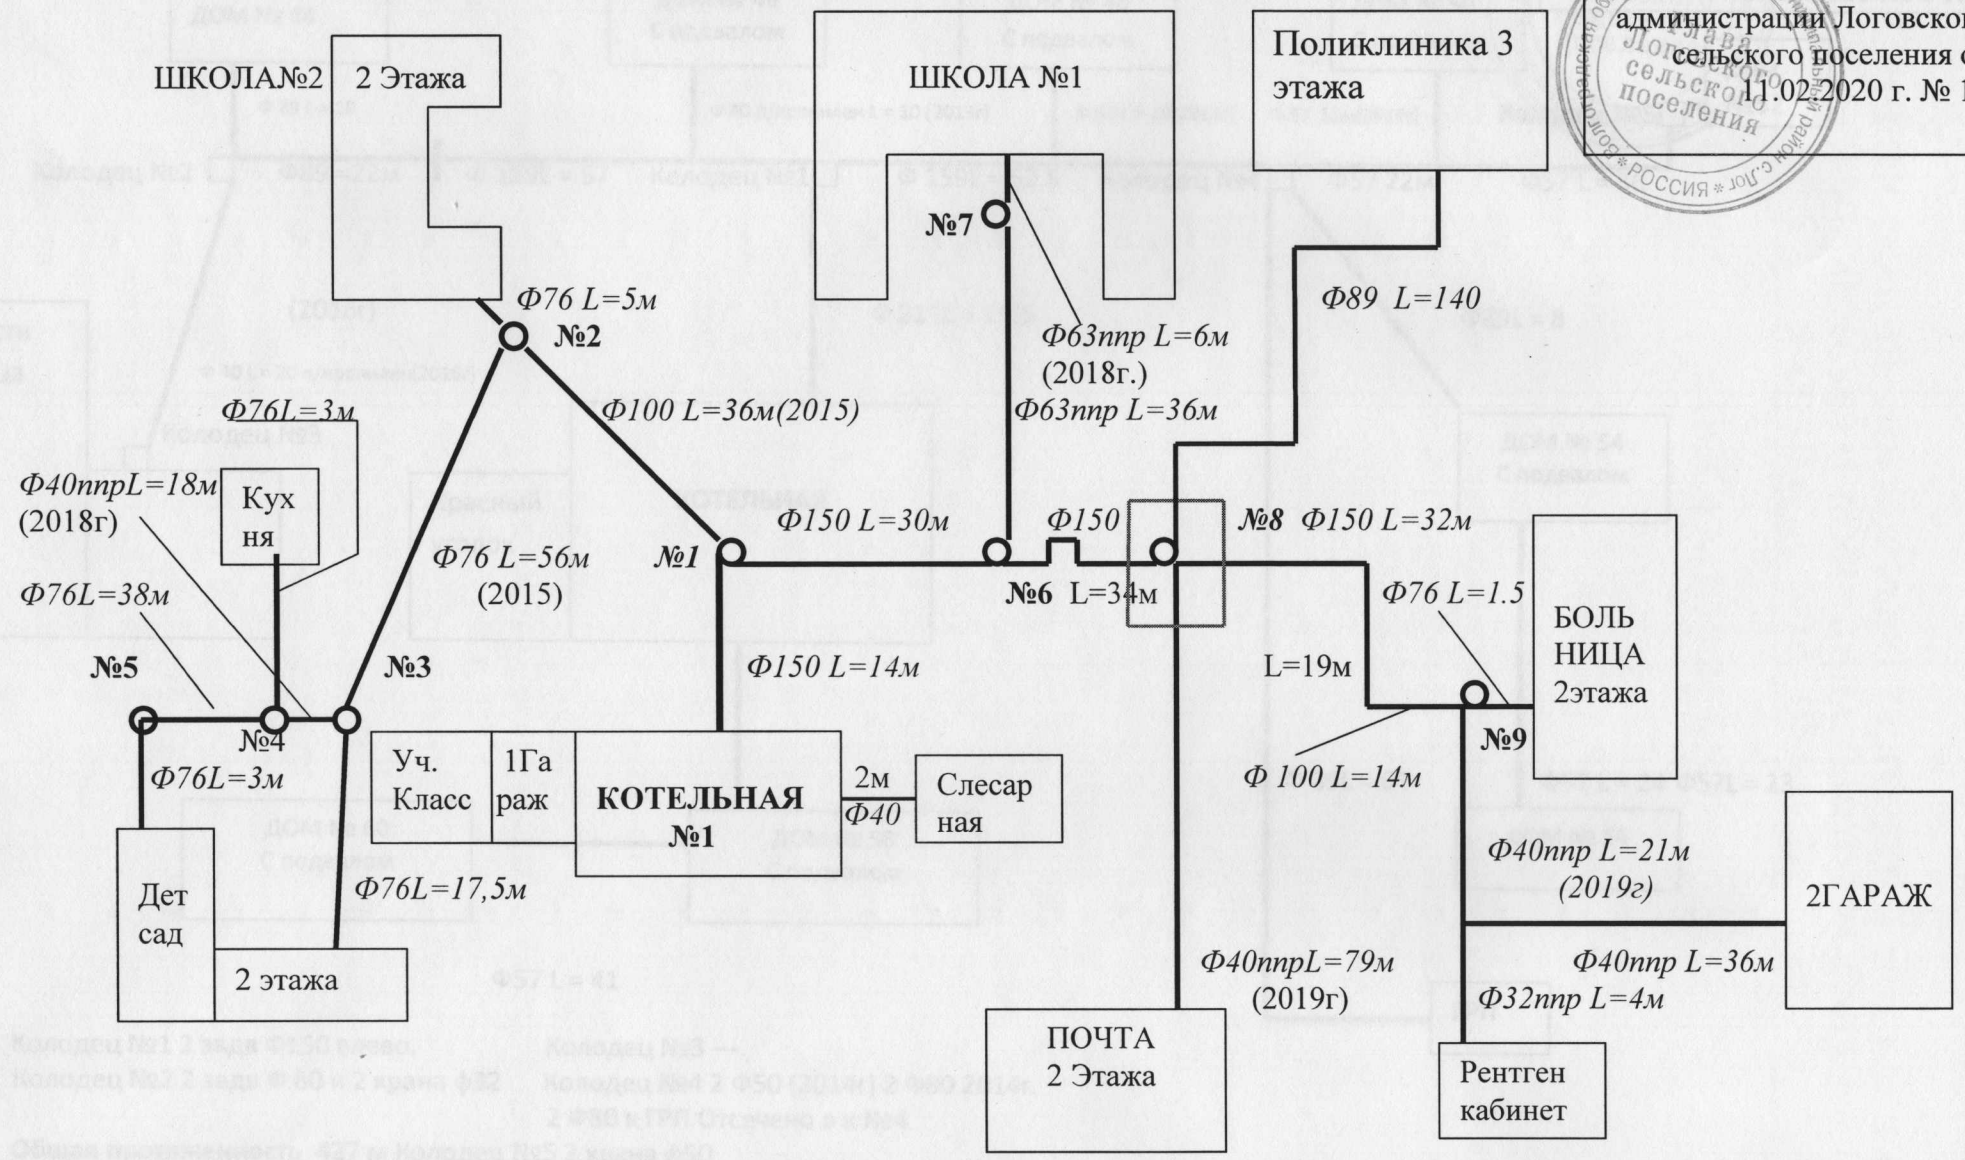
администрации Логовског
сельского поселения о
11.02.2020 г. № 1

Глава Логовского сельского поселения
РОССИЯ

ШКОЛА№2 2 Этажа

ШКОЛА №1

Поликлиника 3 этажа

№7

Ф76 L=5м

№2

Ф89 L=140

Ф63ппр L=6м (2018г.)

Ф63ппр L=36м

Ф100 L=36м(2015)

Ф76L=3м

Ф40ппрL=18м (2018г)

Кух ня

Ф76 L=56м (2015)

№1

Ф150 L=30м

Ф150

№8 Ф150 L=32м

№6 L=34м

Ф76L=38м

Ф76 L=1.5

БОЛЬ НИЦА 2этажа

№5

№3

Ф150 L=14м

L=19м

№4

№9

Ф76L=3м

Уч. Класс

1Га раж

КОТЕЛЬНАЯ №1

2м Ф40

Слесар ная

Ф 100 L=14м

Дет сад

Ф76L=17,5м

Ф40ппр L=21м (2019г)

2ГАРАЖ

2 этажа

Ф40ппрL=79м (2019г)

Ф40ппр L=36м

Ф32ппр L=4м

ПОЧТА 2 Этажа

Рентген кабинет